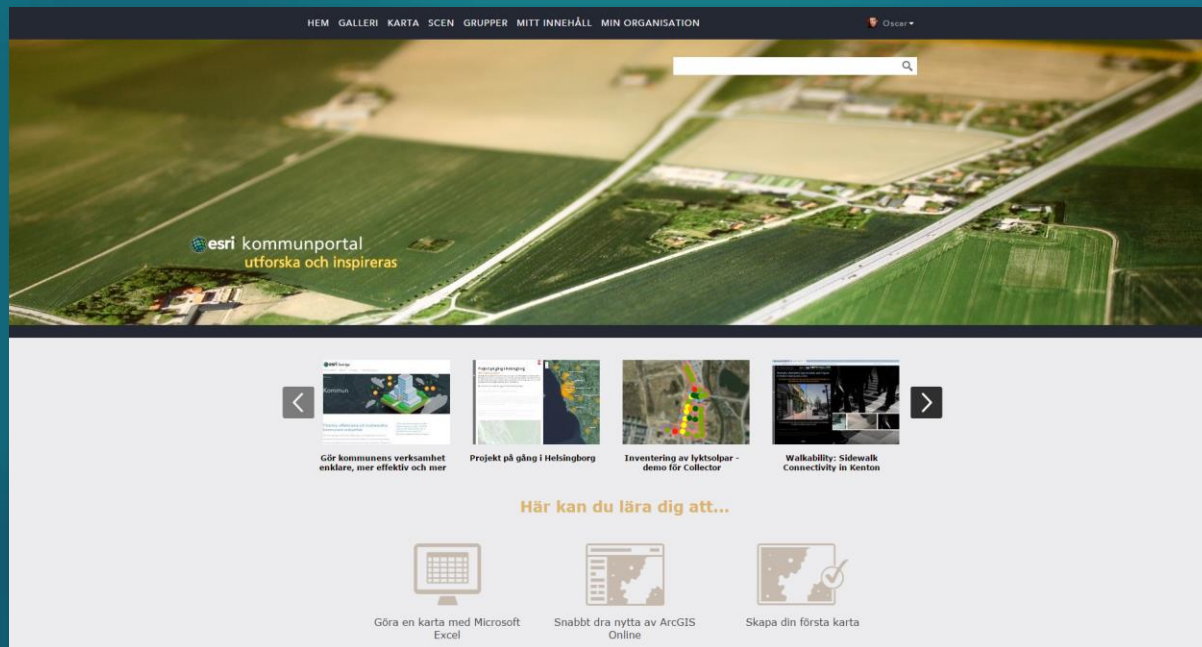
HEM GALLERI KARTA SCEN GRUPPER MITT INNEHÅLL MIN ORGANISATION

Oscar

esri kommunportal
utforska och inspireras

Gör kommunens verksamhet enklare, mer effektiv och mer

Projekt på gång i Helsingborg

Inventering av lyktsolpar - demo för Collector

Walkability: Sidewalk Connectivity in Kenton

Här kan du lära dig att...

Göra en karta med Microsoft Excel

Snabbt dra nytta av ArcGIS Online

Skapa din första karta